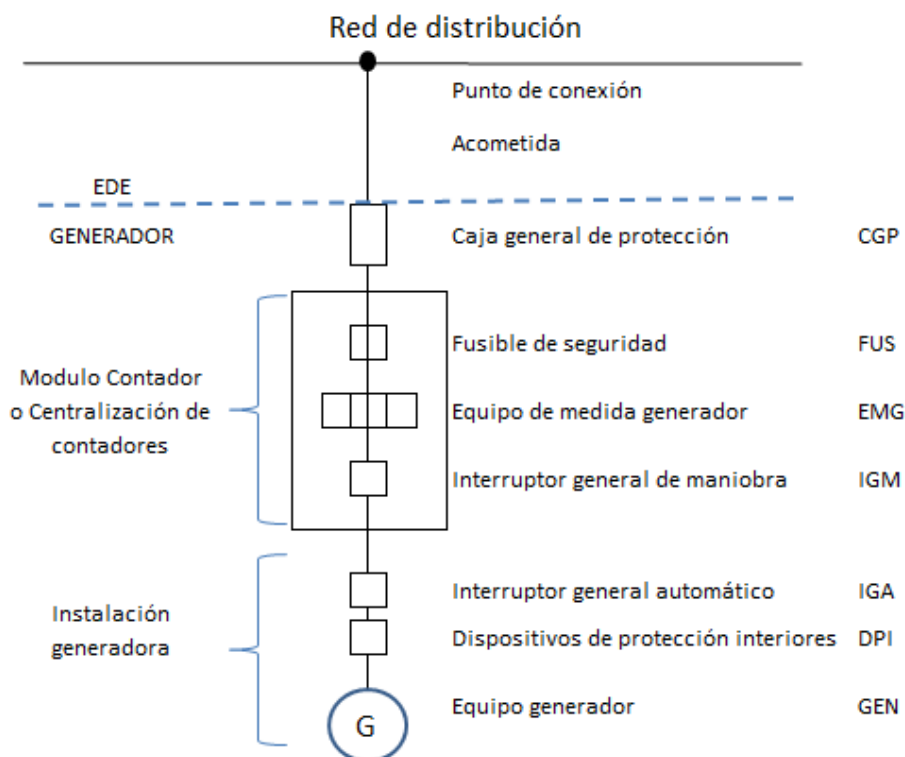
Red de distribución

Punto de conexión

Acometida

EDE

GENERADOR

Caja general de protección CGP

Modulo Contador o Centralización de contadores

Fusible de seguridad FUS

Equipo de medida generador EMG

Interruptor general de maniobra IGM

Instalación generadora

Interruptor general automático IGA

Dispositivos de protección interiores DPI

Equipo generador GEN

G